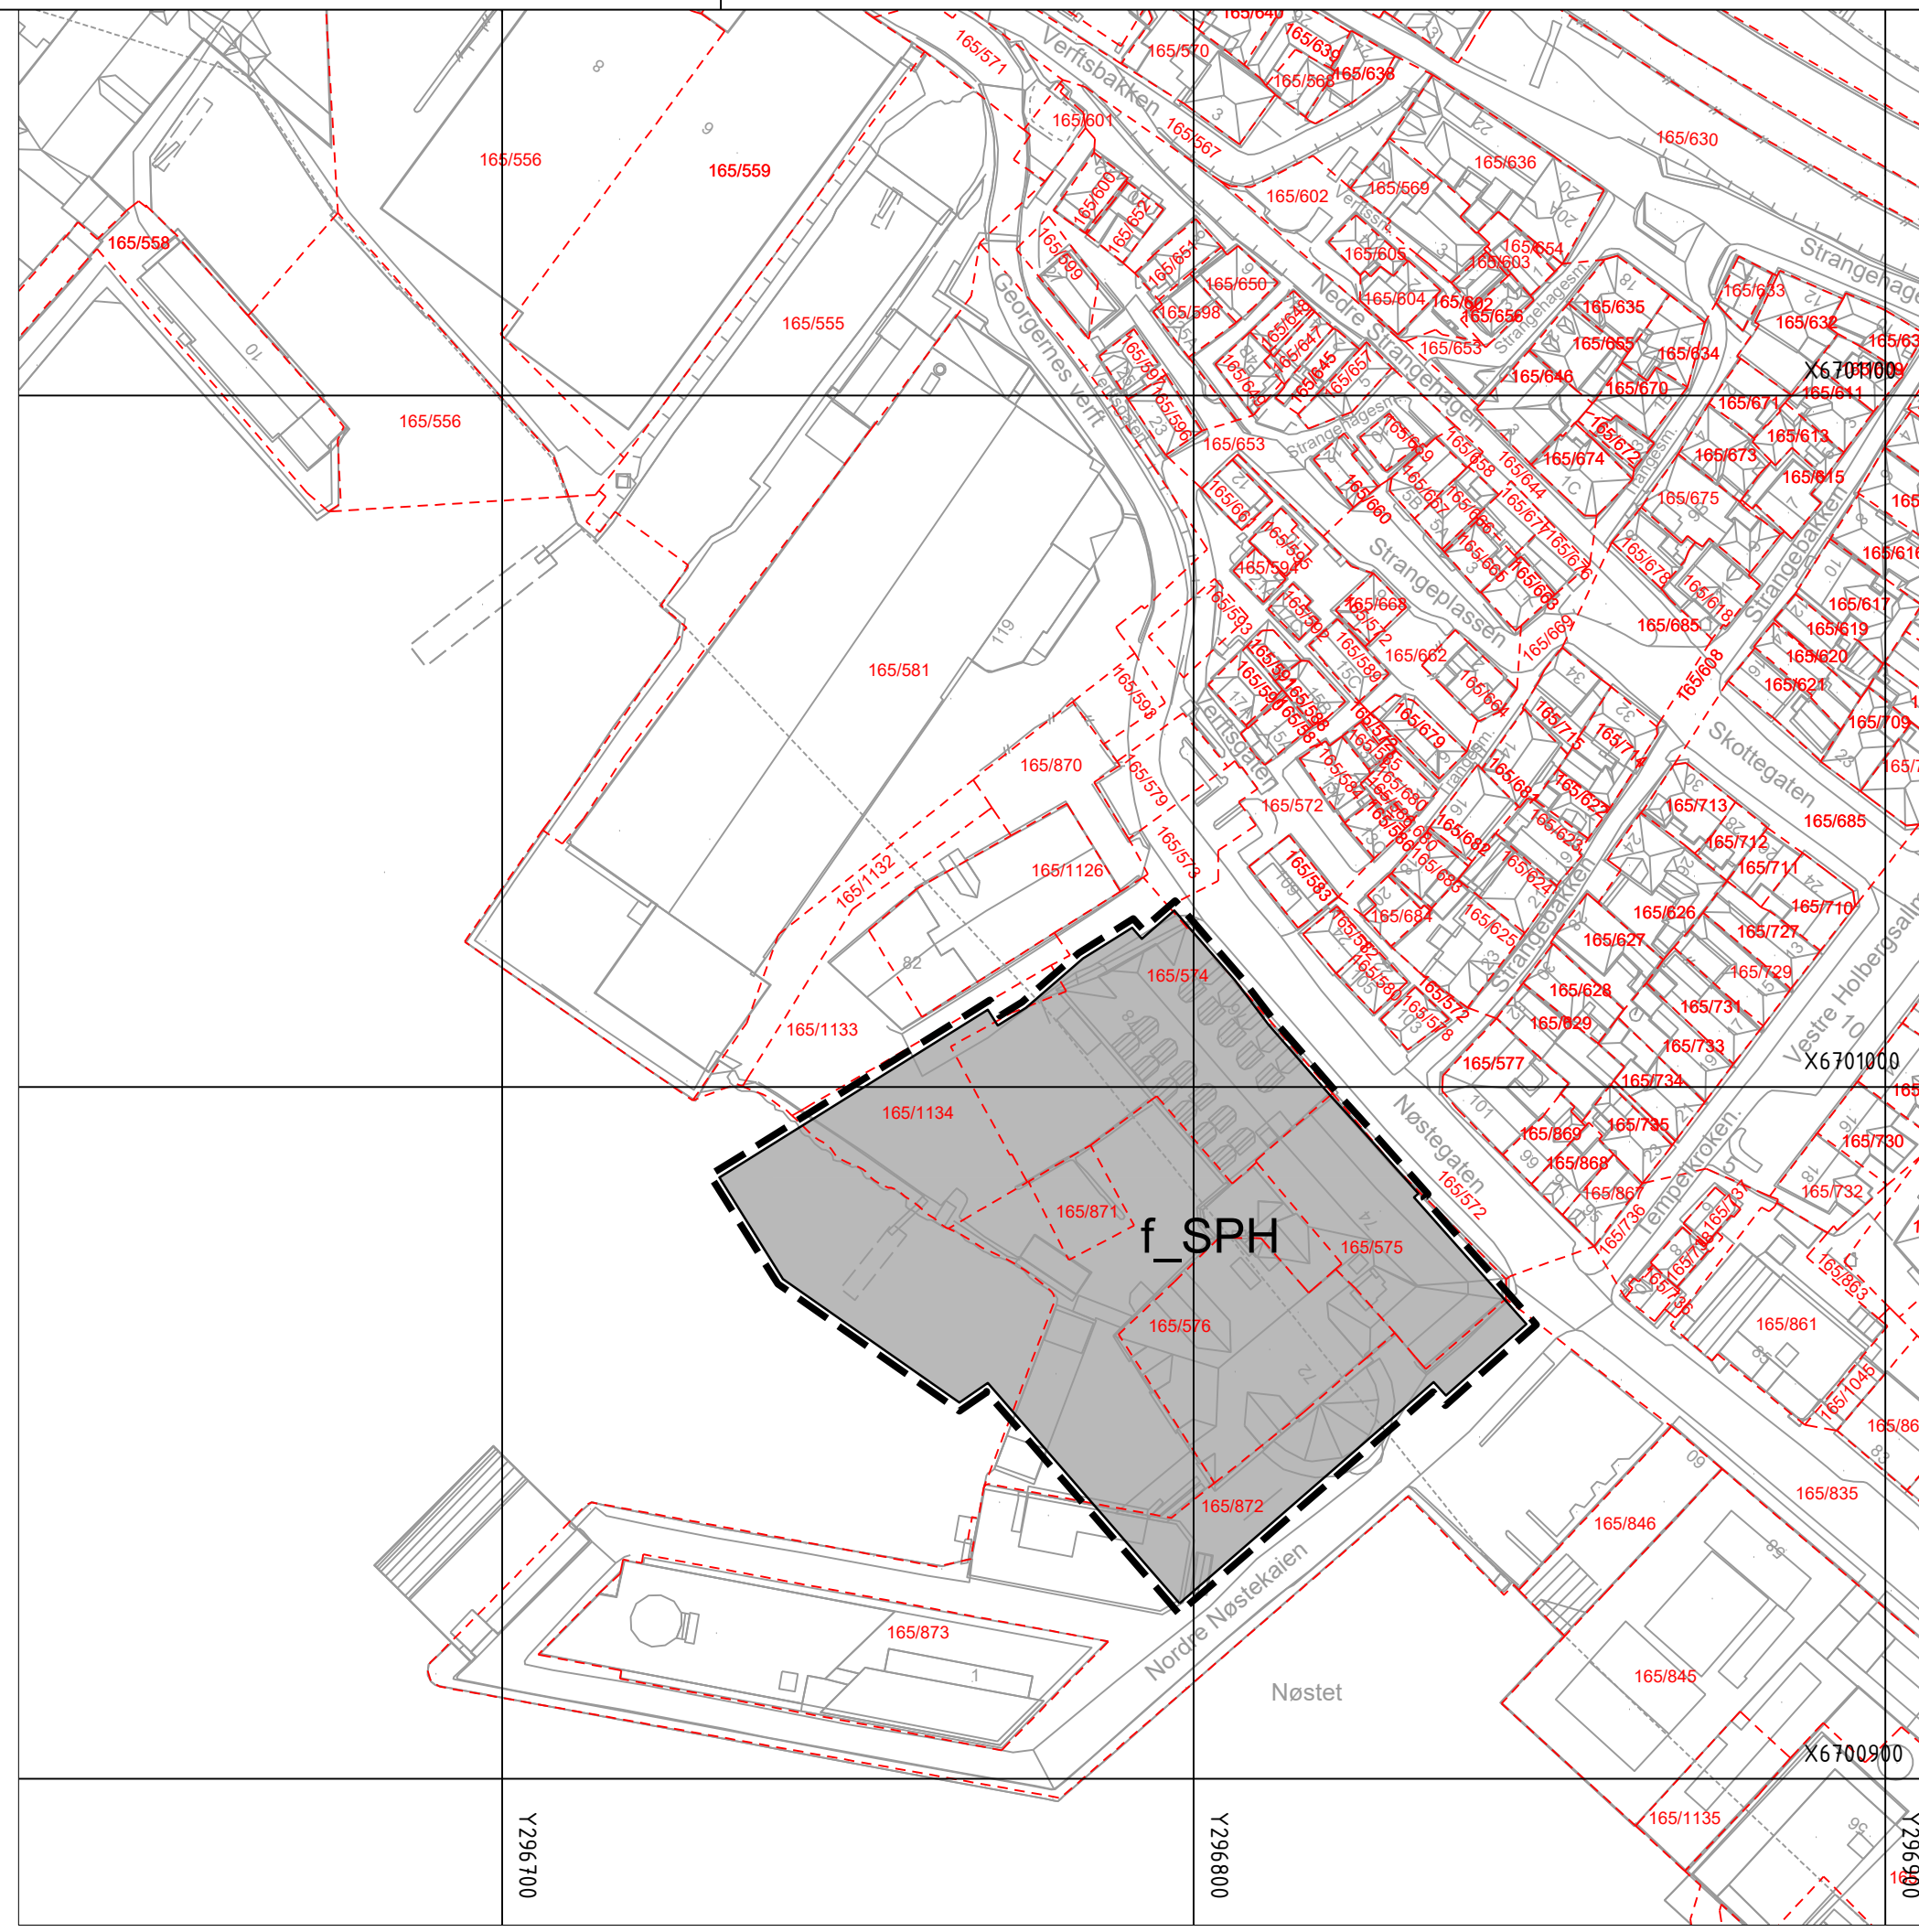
165/640
165/570
165/571
Verftsbakken
165/639
165/638
165/568
165/556
165/559
165/601
165/567
165/630
165/636
165/602
165/569
165/600
165/652
165/654
165/603
165/599
165/651
165/605
165/650
165/604
165/602
165/656
165/635
Strangehagen
165/633
165/632
165/558
165/555
165/598
Nedre Strangehagen
165/649
165/647
165/653
165/655
165/634
Georgernes verft
165/597
165/645
165/657
165/648
165/646
165/670
X6701100
165/611
165/671
165/556
165/596
165/653
165/659
165/658
165/674
165/672
165/613
165/673
165/644
165/675
165/615
165/661
165/660
165/667
165/666
165/677
165/676
165/595
165/594
Strangeplassen
165/678
Strangebakken
165/616
165/665
165/593
165/668
165/592
165/618
165/617
165/669
165/685
165/619
165/581
165/589
165/662
165/620
165/608
165/621
165/593
165/664
165/715
165/714
165/679
165/709
165/870
165/579
Verftsgaten
165/684
165/623
Skottegaten
165/572
165/713
165/685
165/573
165/712
165/711
165/583
165/682
165/1132
165/1126
165/624
165/710
165/684
165/626
165/727
165/625
165/627
165/574
165/729
165/628
165/731
165/1133
165/629
165/733
165/577
X6701000
165/734
165/1134
Nøstegaten
165/869
165/735
165/868
165/730
165/867
165/732
165/572
165/871
f_SPH
165/575
165/736
165/737
Tempelkroken
165/863
165/576
165/861
165/1045
165/872
165/835
165/846
Nordre Nøstekaien
165/873
165/845
Nøstet
X6700900
165/1135
Y296700
Y296800
Y296900